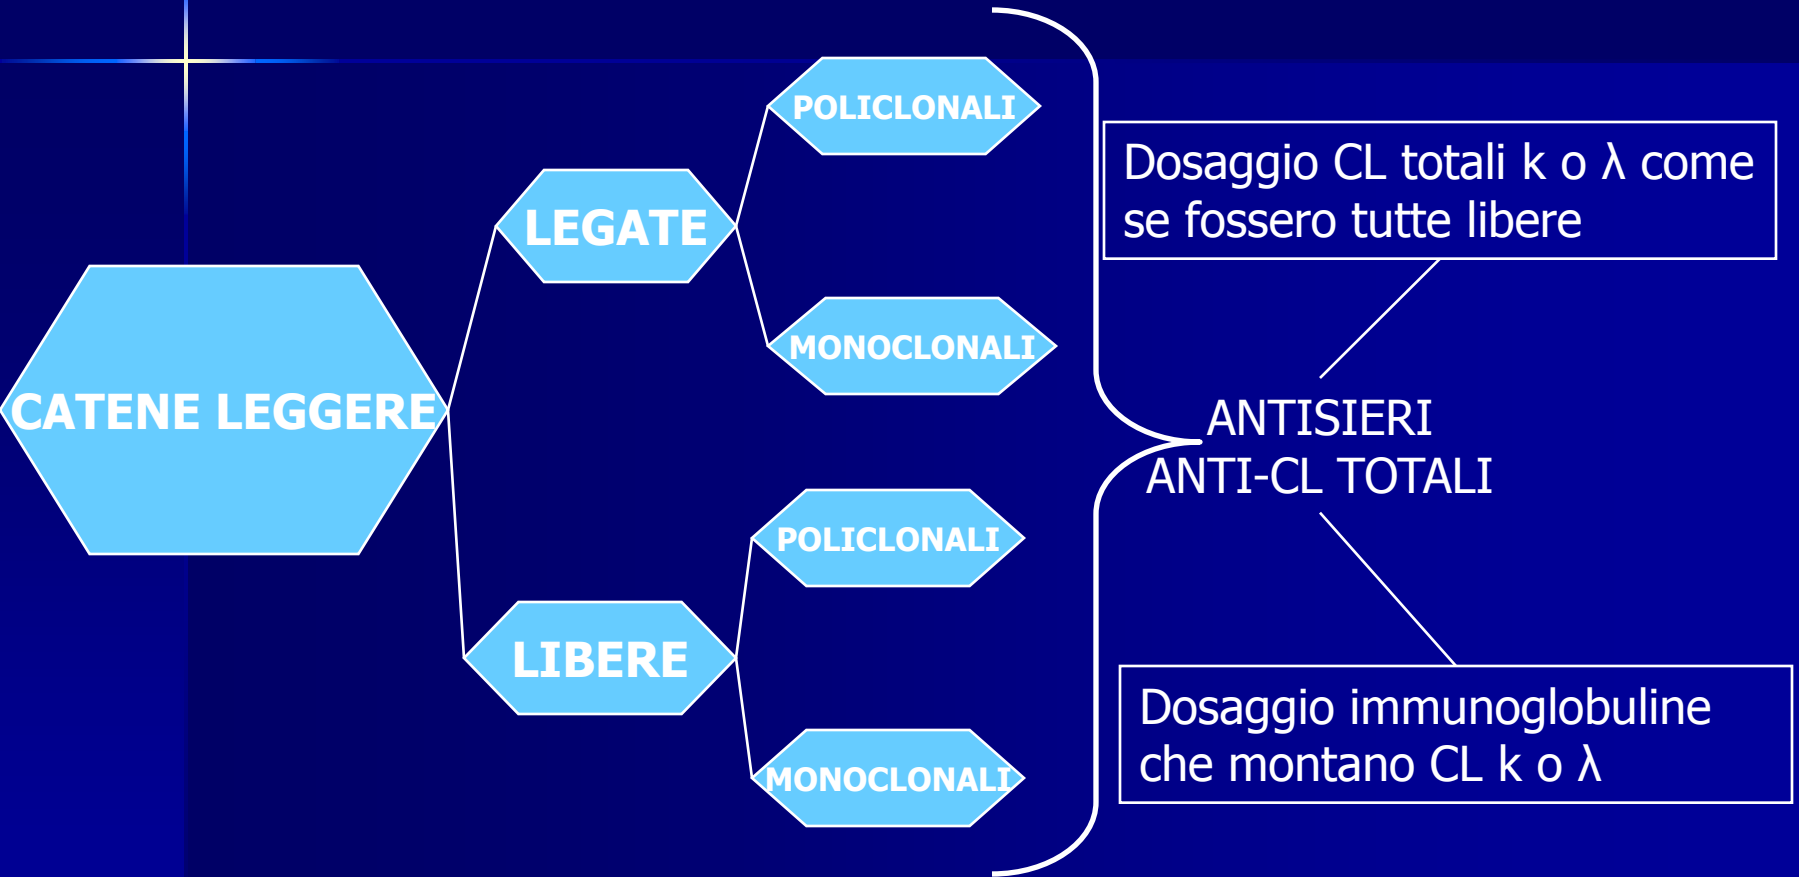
CATENE LEGGERE

LEGATE

POLICLONALI

MONOCLONALI

LIBERE

POLICLONALI

MONOCLONALI

Dosaggio CL totali k o λ come se fossero tutte libere

ANTISIERI
ANTI-CL TOTALI

Dosaggio immunoglobuline che montano CL k o λ